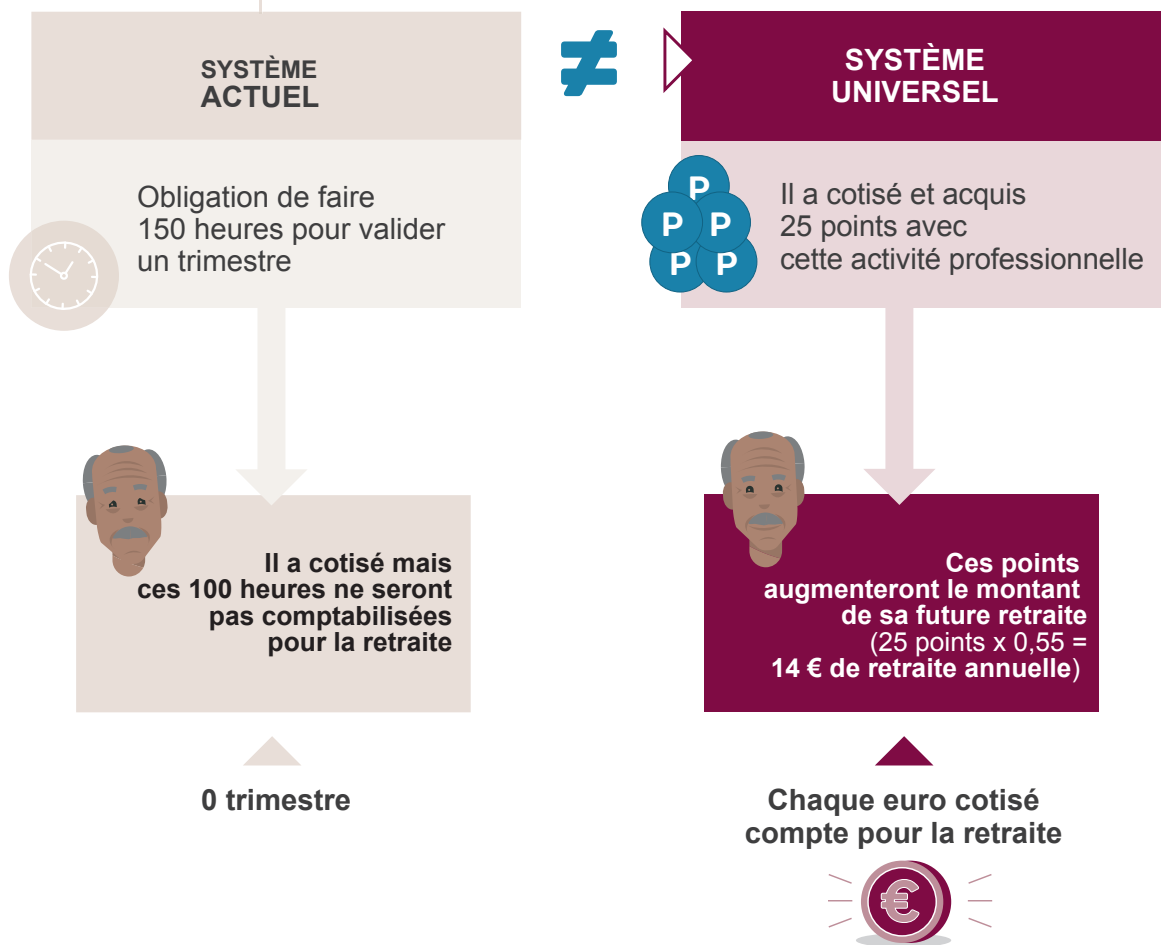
SYSTÈME
ACTUEL

Obligation de faire 150 heures pour valider un trimestre

Il a cotisé mais ces 100 heures ne seront pas comptabilisées pour la retraite

0 trimestre

$\neq$

SYSTÈME
UNIVERSEL

P P P P P

Il a cotisé et acquis 25 points avec cette activité professionnelle

Ces points augmenteront le montant de sa future retraite (25 points x 0,55 = 14 € de retraite annuelle)

Chaque euro cotisé compte pour la retraite

€